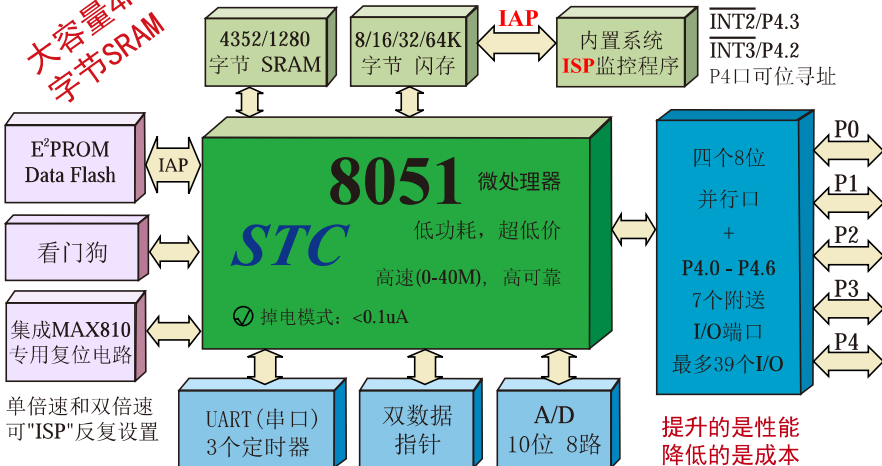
大容量4
字节SRAM

4352/1280
字节 SRAM

8/16/32/64K
字节 闪存

IAP

内置系统
ISP监控程序

$\overline{INT2}$/P4.3
$\overline{INT3}$/P4.2
P4口可位寻址

E$^2$PROM
Data Flash

IAP

8051 微处理器

STC

低功耗，超低价

高速(0-40M)，高可靠

掉电模式：<0.1uA

看门狗

集成MAX810
专用复位电路

四个8位
并行口
+
P4.0 - P4.6
7个附送
I/O端口
最多39个I/O

P0
P1
P2
P3
P4

单倍速和双倍速
可"ISP"反复设置

UART(串口)
3个定时器

双数据
指针

A/D
10位 8路

提升的是性能
降低的是成本